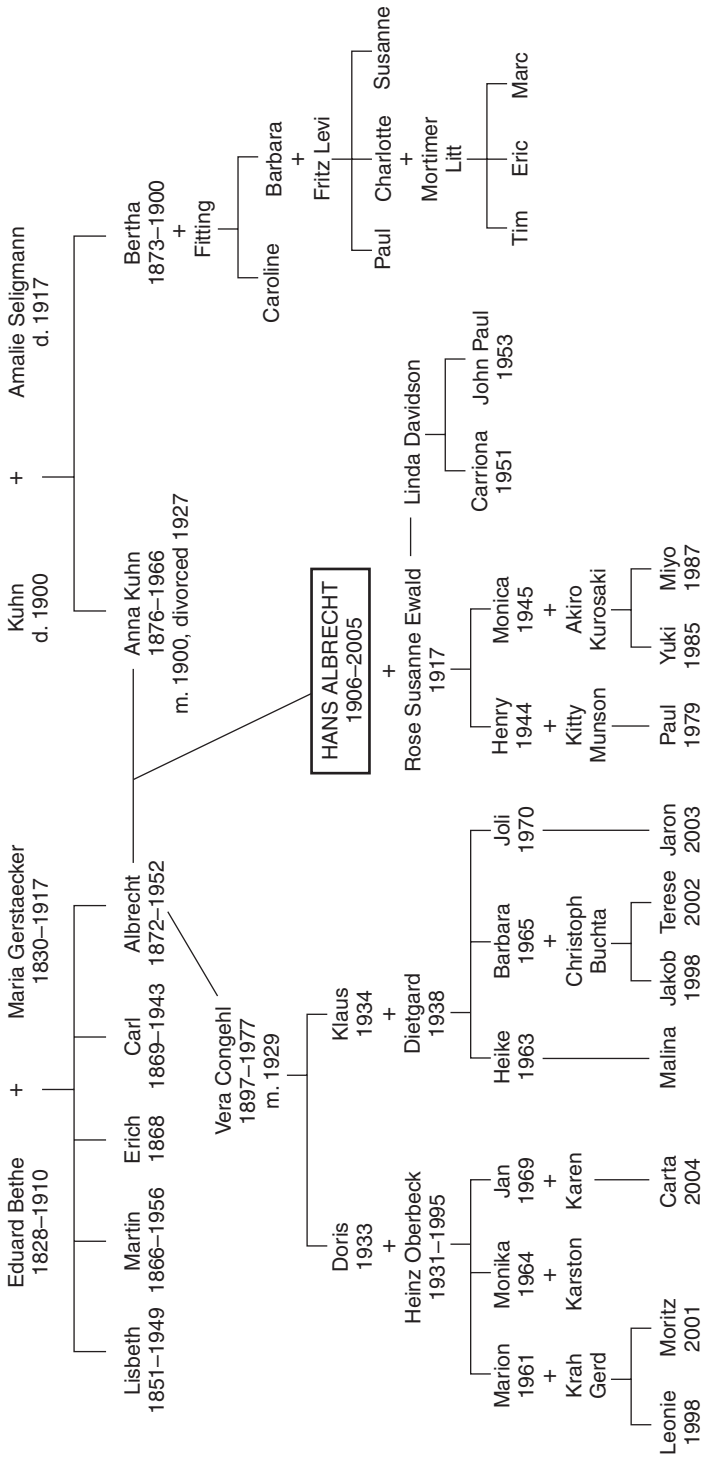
Eduard Bethe
1828–1910
+
Maria Gerstaecker
1830–1917

Kuhn
d. 1900
+
Amalie Seligmann
d. 1917

Lisbeth
1851–1949

Martin
1866–1956

Erich
1868

Carl
1869–1943

Albrecht
1872–1952

Anna Kuhn
1876–1966
m. 1900, divorced 1927

Bertha
1873–1900
+
Fitting

Caroline

Barbara
+
Fritz Levi

Paul

Charlotte
+
Mortimer
Litt

Susanne

Tim

Eric

Marc

Vera Congehl
1897–1977
m. 1929

HANS ALBRECHT
1906–2005
+
Rose Susanne Ewald
1917

Linda Davidson

Carriona
1951

John Paul
1953

Doris
1933
+
Heinz Oberbeck
1931–1995

Klaus
1934
+
Dietgard
1938

Henry
1944
+
Kitty
Munson

Monica
1945
+
Akiro
Kurosaki

Marion
1961
+
Krah
Gerd

Monika
1964
+
Karston

Jan
1969
+
Karen

Heike
1963

Barbara
1965
+
Christoph
Buchta

Joli
1970

Paul
1979

Yuki
1985

Miyo
1987

Leonie
1998

Moritz
2001

Carta
2004

Malina

Jakob
1998

Terese
2002

Jaron
2003